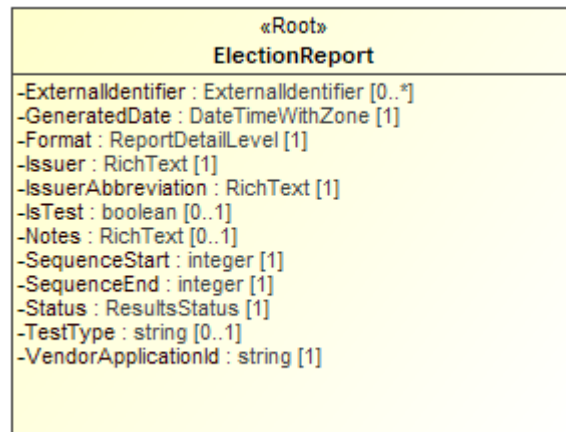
«Root»
ElectionReport

-ExternalIdentifier : ExternalIdentifier [0..*]
-GeneratedDate : DateTimeWithZone [1]
-Format : ReportDetailLevel [1]
-Issuer : RichText [1]
-IssuerAbbreviation : RichText [1]
-IsTest : boolean [0..1]
-Notes : RichText [0..1]
-SequenceStart : integer [1]
-SequenceEnd : integer [1]
-Status : ResultsStatus [1]
-TestType : string [0..1]
-VendorApplicationId : string [1]